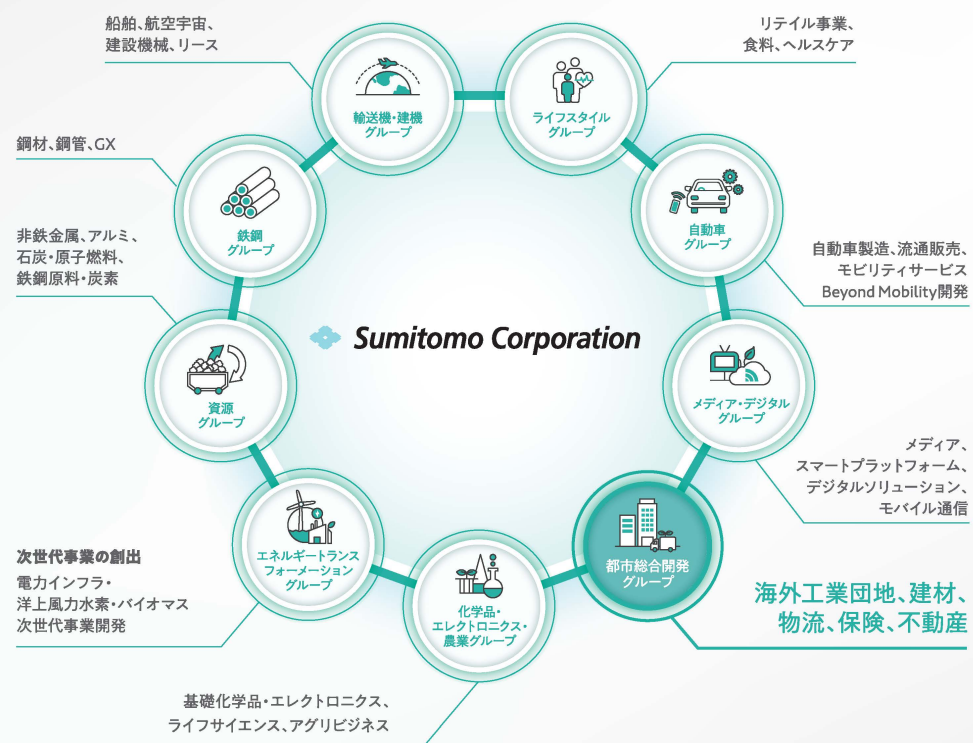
船舶、航空宇宙、
建設機械、リース

輸送機・建機グループ

ライフスタイルグループ

リテイル事業、
食料、ヘルスケア

鋼材、鋼管、GX

鉄鋼グループ

自動車グループ

自動車製造、流通販売、
モビリティサービス
Beyond Mobility開発

非鉄金属、アルミ、
石炭・原子燃料、
鉄鋼原料・炭素

Sumitomo Corporation

資源グループ

メディア・デジタルグループ

メディア、
スマートプラットフォーム、
デジタルソリューション、
モバイル通信

エネルギートランスフォーメーショングループ

都市総合開発グループ

次世代事業の創出
電力インフラ・
洋上風力水素・バイオマス
次世代事業開発

化学品・エレクトロニクス・農業グループ

海外工業団地、建材、
物流、保険、不動産

基礎化学品・エレクトロニクス、
ライフサイエンス、アグリビジネス